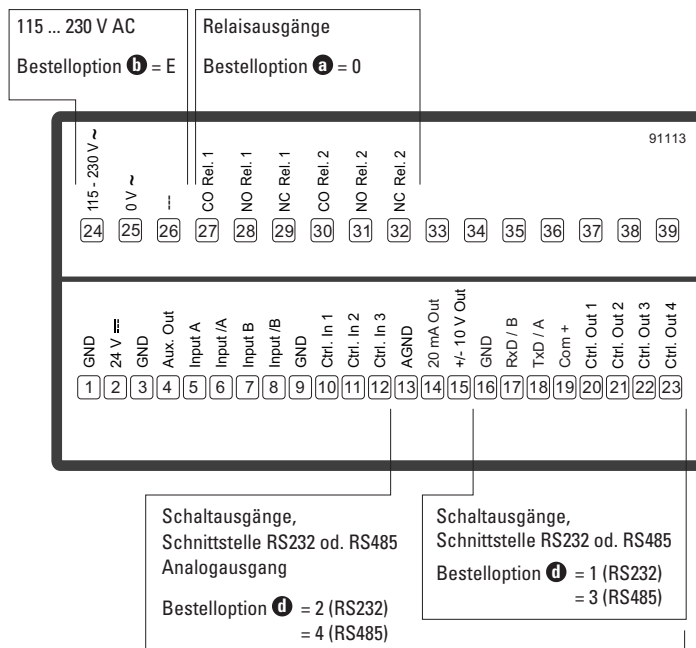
115 ... 230 V AC

Bestelloption **b** = E

Relaisausgänge

Bestelloption **a** = 0

91113

115 - 230 V ~ | 0 V ~ | --- | CO Rel. 1 | NO Rel. 1 | NC Rel. 1 | CO Rel. 2 | NO Rel. 2 | NC Rel. 2

24 25 26 27 28 29 30 31 32 33 34 35 36 37 38 39

GND | 24 V ⎓ | GND | Aux. Out | Input A | Input /A | Input B | Input /B | GND | Ctrl. In 1 | Ctrl. In 2 | Ctrl. In 3 | AGND | 20 mA Out | +/- 10 V Out | GND | RxD / B | TxD / A | Com + | Ctrl. Out 1 | Ctrl. Out 2 | Ctrl. Out 3 | Ctrl. Out 4

1 2 3 4 5 6 7 8 9 10 11 12 13 14 15 16 17 18 19 20 21 22 23

Schaltausgänge,
Schnittstelle RS232 od. RS485
Analogausgang

Bestelloption **d** = 2 (RS232)
= 4 (RS485)

Schaltausgänge,
Schnittstelle RS232 od. RS485

Bestelloption **d** = 1 (RS232)
= 3 (RS485)